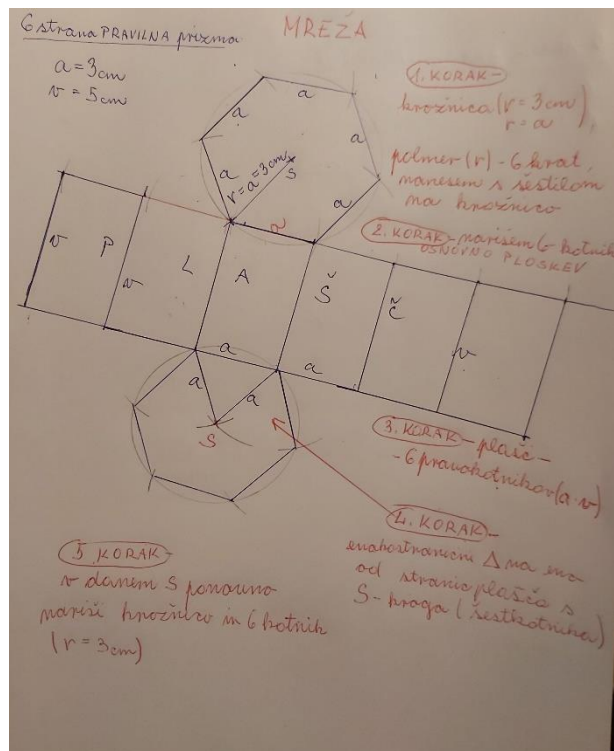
6 strana PRAVILNA prizma

MREŽA

$a = 3cm$
$v = 5cm$

1. KORAK - krožnica ($r = 3cm$) $r = a$

polmer (r) - 6 krat, nanesem s šestilom na krožnico

2. KORAK - narišem 6-kotnik OSNOVNO PLOSKEV

a
a
a
a
$r = a = 3cm$
S
a

v
P
v
L
A
Š
Č
v

a
a
a
a
S

3. KORAK - plašč - 6 pravokotnikov (a v)

4. KORAK - enakostranični Δ na eno od stranic plašča s S - praga (šestkotnika)

5. KORAK - v danem S ponovno nariši krožnico in 6 kotnik ($r = 3cm$)